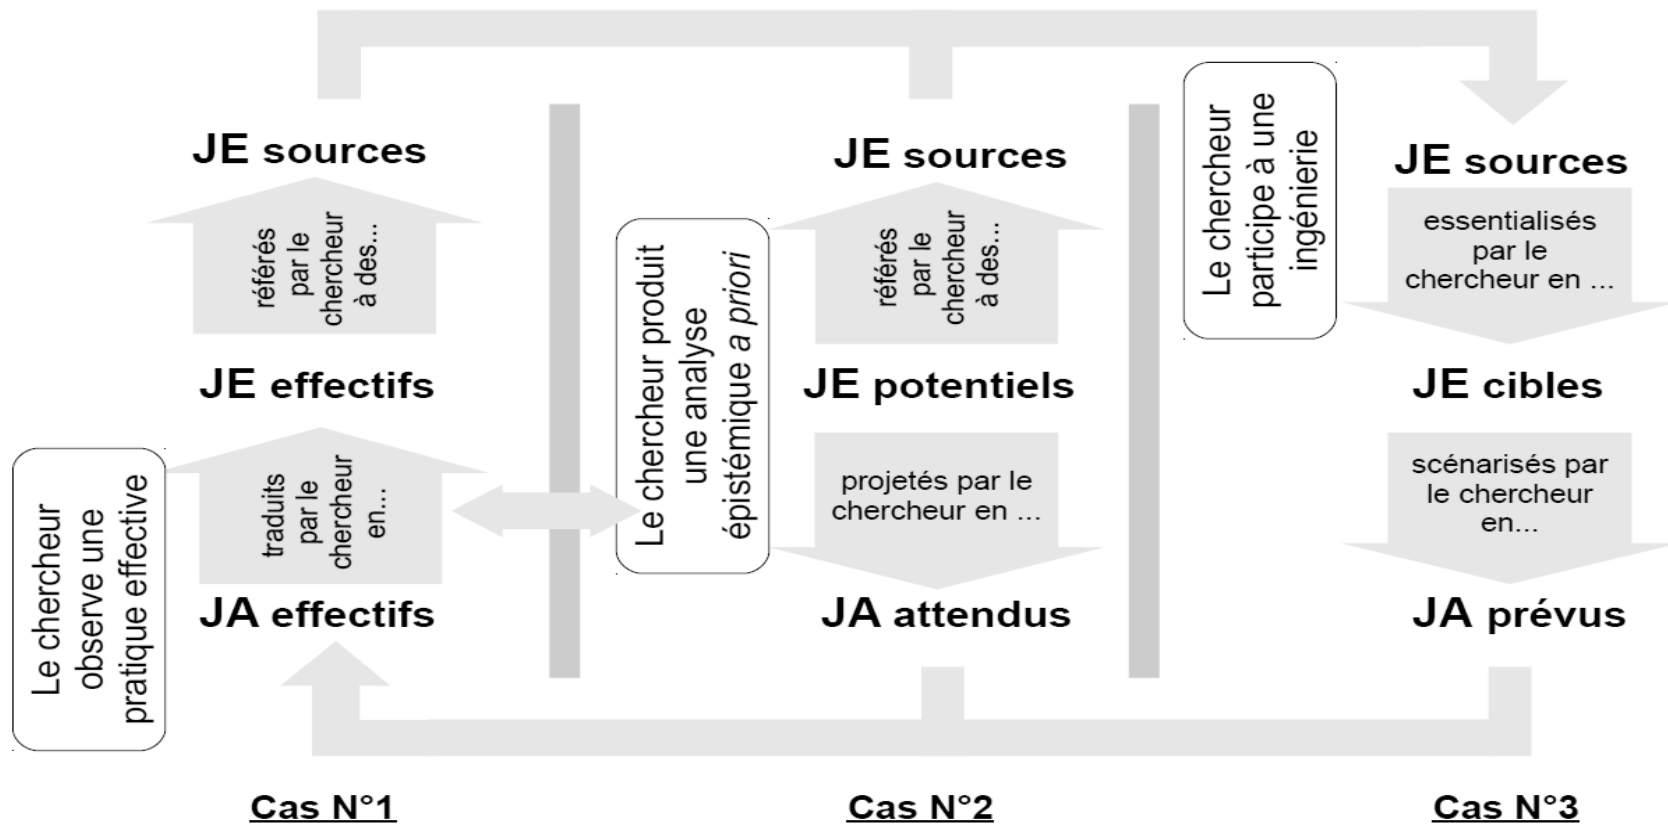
JE sources

référés par le chercheur à des...

JE effectifs

Le chercheur observe une pratique effective

traduits par le chercheur en...

JA effectifs

Le chercheur produit une analyse épistémique *a priori*

JE sources

référés par le chercheur à des...

JE potentiels

projetés par le chercheur en ...

JA attendus

Le chercheur participe à une ingénierie

JE sources

essentialisés par le chercheur en ...

JE cibles

scénarisés par le chercheur en...

JA prévus

Cas N°1

Cas N°2

Cas N°3